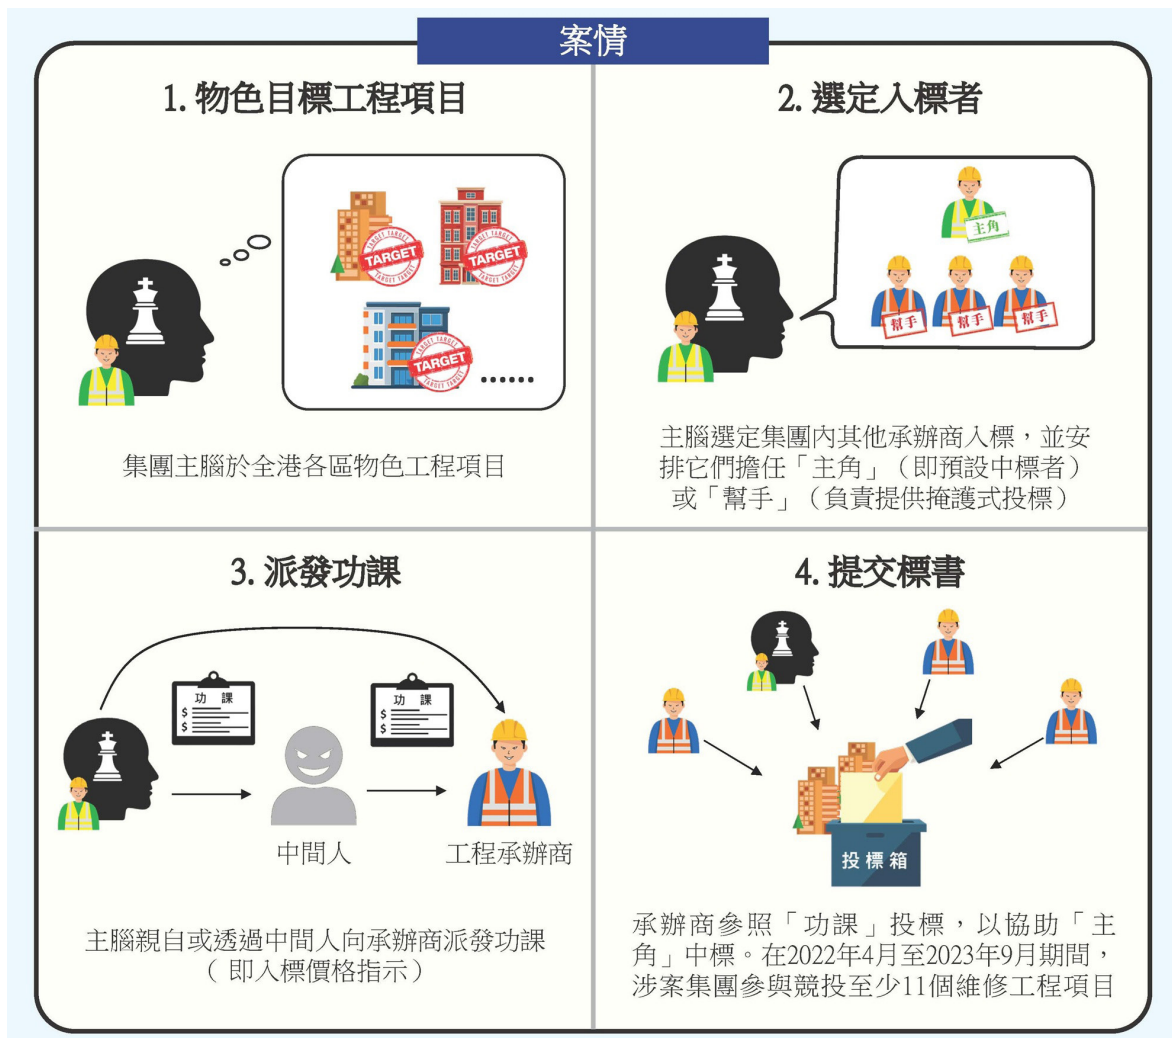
案情

1. 物色目標工程項目

TARGET TARGET TARGET

TARGET TARGET TARGET

TARGET TARGET TARGET

......

集團主腦於全港各區物色工程項目

2. 選定入標者

主角

幫手 幫手 幫手

主腦選定集團內其他承辦商入標，並安排它們擔任「主角」（即預設中標者）或「幫手」（負責提供掩護式投標）

3. 派發功課

功課

功課

中間人

工程承辦商

主腦親自或透過中間人向承辦商派發功課（即入標價格指示）

4. 提交標書

投標箱

承辦商參照「功課」投標，以協助「主角」中標。在2022年4月至2023年9月期間，涉案集團參與競投至少11個維修工程項目